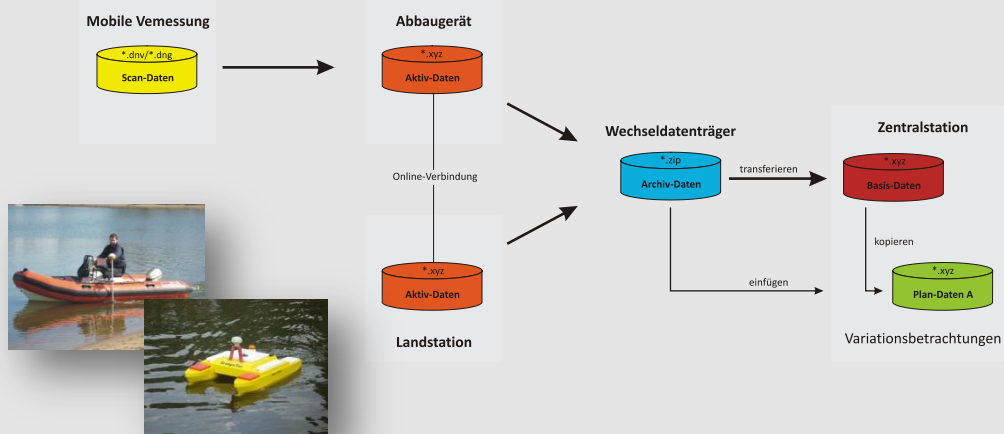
Mobile Vemessung

*.dnv/*.dng
Scan-Daten

Abbaugerät

*.xyz
Aktiv-Daten

Online-Verbindung

*.xyz
Aktiv-Daten

Landstation

Wechseldatenträger

*.zip
Archiv-Daten

transferieren

einfügen

Zentralstation

*.xyz
Basis-Daten

kopieren

*.xyz
Plan-Daten A

Variationsbetrachtungen